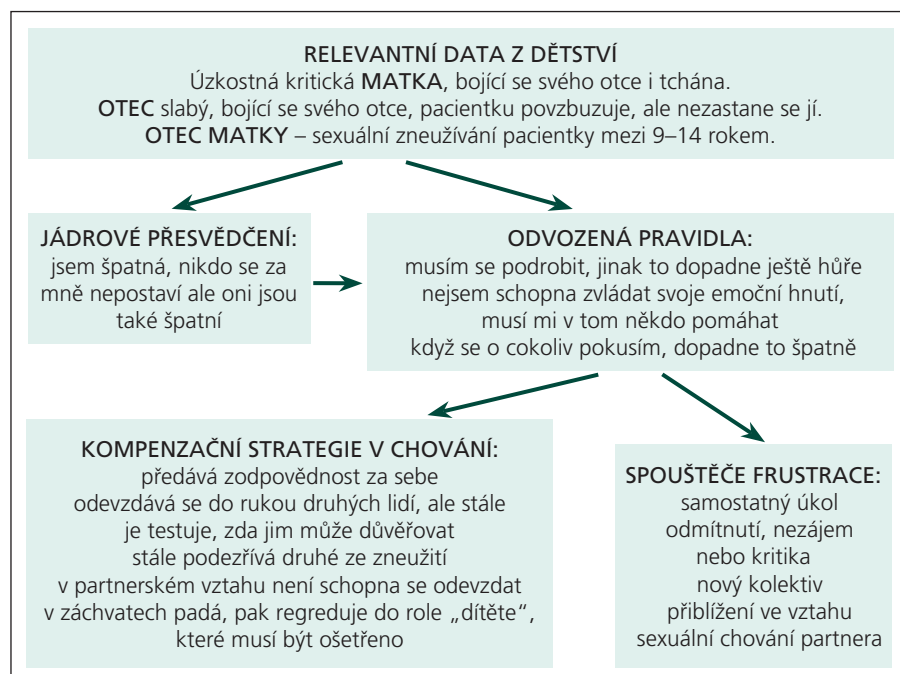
RELEVANTNÍ DATA Z DĚTSTVÍ
Úzkostná kritická MATKA, bojící se svého otce i tchána.
OTEC slabý, bojící se svého otce, pacientku povzbuzuje, ale nezastane se jí.
OTEC MATKY – sexuální zneužívání pacientky mezi 9–14 rokem.

JÁDROVÉ PŘESVĚDČENÍ:
jsem špatná, nikdo se za mně nepostaví ale oni jsou také špatní

ODVOZENÁ PRAVIDLA:
musím se podrobit, jinak to dopadne ještě hůře
nejsem schopna zvládat svoje emoční hnutí, musí mi v tom někdo pomáhat
když se o cokoliv pokusím, dopadne to špatně

KOMPENZAČNÍ STRATEGIE V CHOVÁNÍ:
předává zodpovědnost za sebe
odevzdává se do rukou druhých lidí, ale stále je testuje, zda jim může důvěřovat
stále podezřívá druhé ze zneužití
v partnerském vztahu není schopna se odevzdat
v záchvatech padá, pak regreduje do role „dítěte", které musí být ošetřeno

SPOUŠTĚČE FRUSTRACE:
samostatný úkol
odmítnutí, nezájem nebo kritika
nový kolektiv
přiblížení ve vztahu
sexuální chování partnera